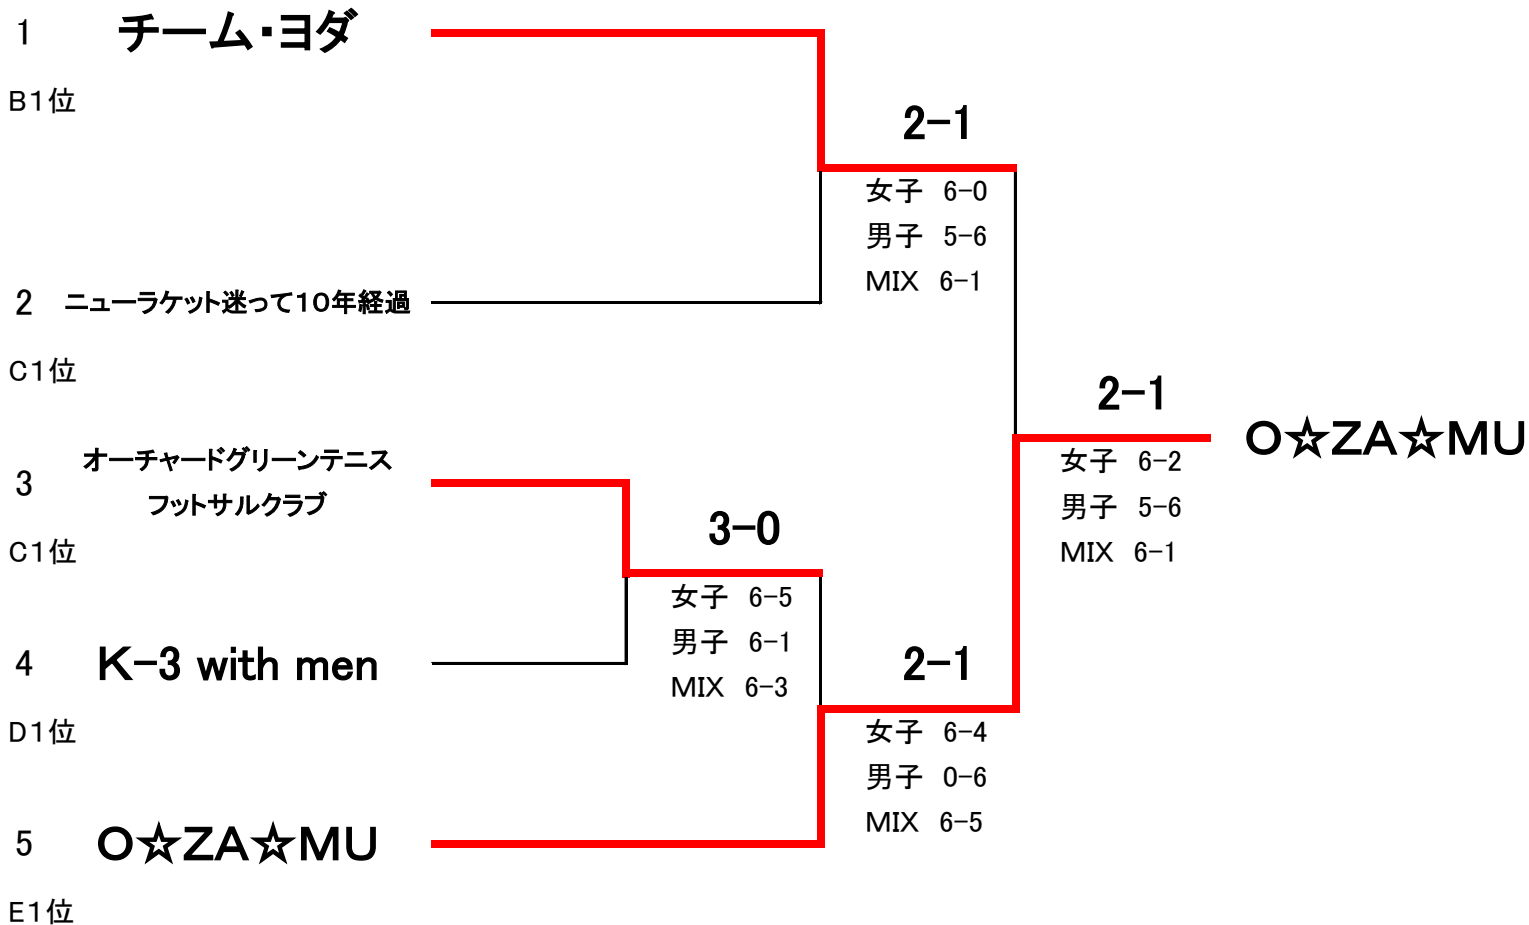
1 チーム・ヨダ

B1位

2 ニューラケット迷って10年経過

C1位

3 オーチャードグリーンテニス フットサルクラブ

C1位

4 K-3 with men

D1位

5 O☆ZA☆MU

E1位

2-1
女子 6-0
男子 5-6
MIX 6-1

3-0
女子 6-5
男子 6-1
MIX 6-3

2-1
女子 6-4
男子 0-6
MIX 6-5

2-1
女子 6-2
男子 5-6
MIX 6-1

O☆ZA☆MU